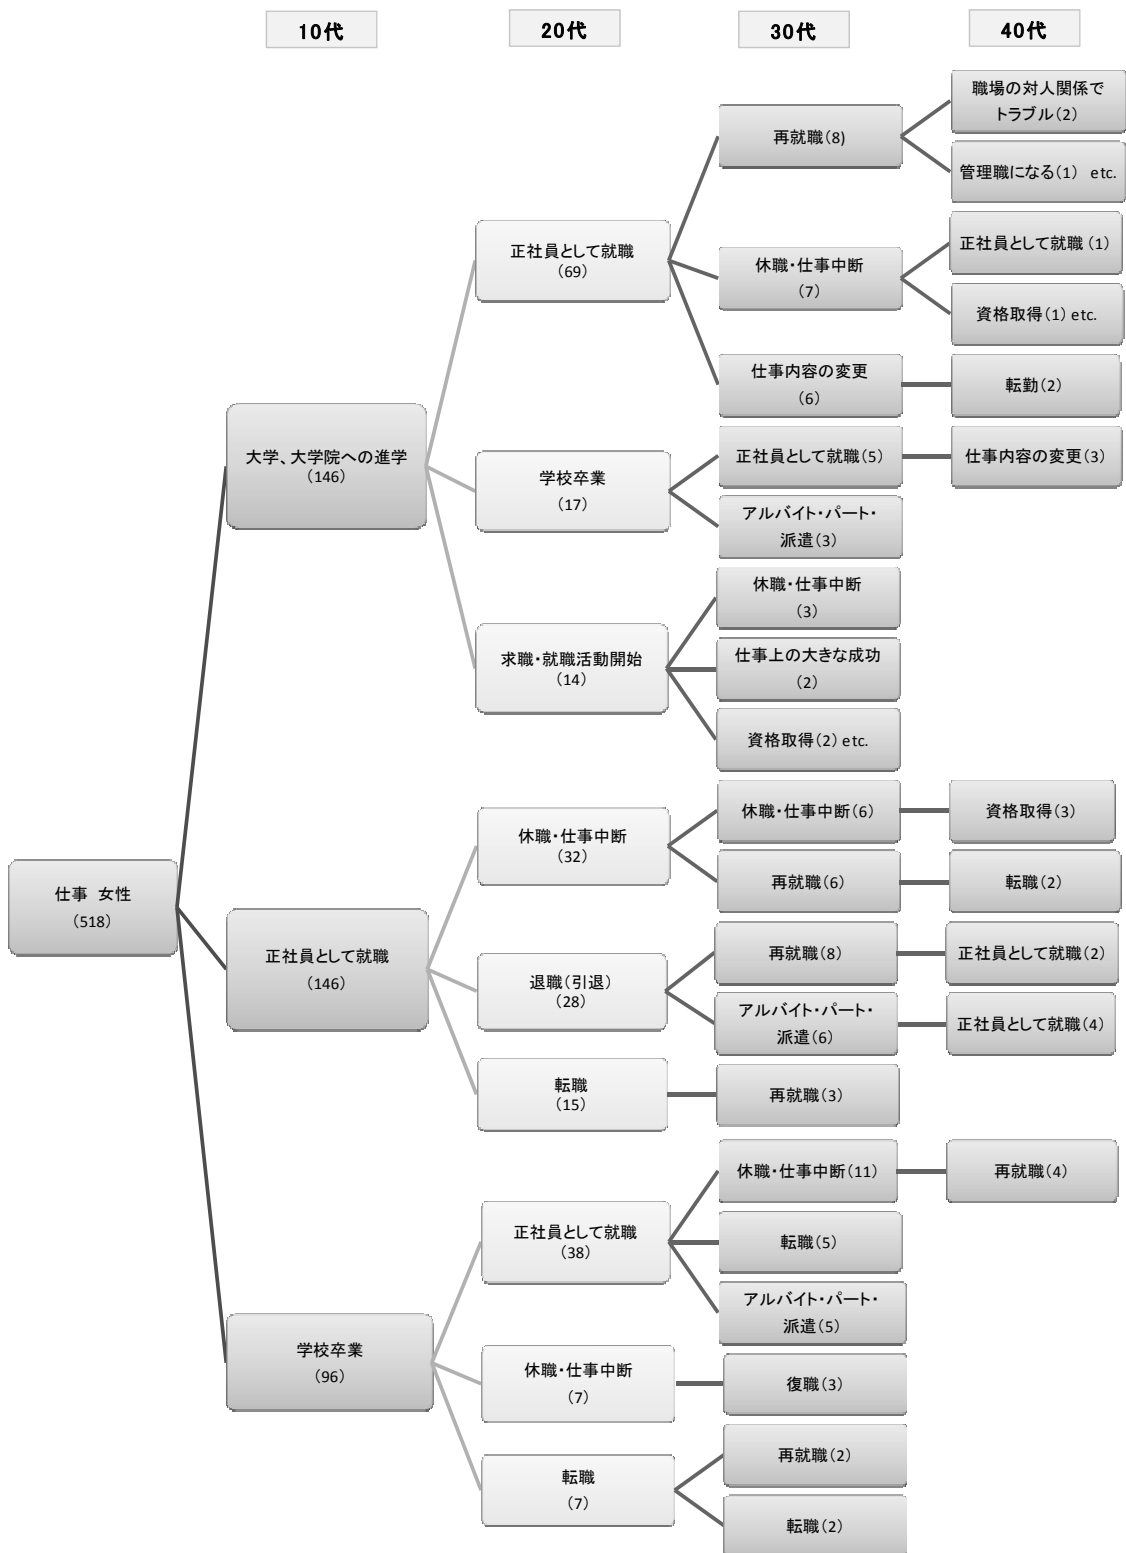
10代

20代

30代

40代

職場の対人関係でトラブル(2)

再就職(8)

管理職になる(1) etc.

正社員として就職
(69)

正社員として就職 (1)

休職・仕事中断
(7)

資格取得(1) etc.

仕事内容の変更
(6)

転勤(2)

大学、大学院への進学
(146)

学校卒業
(17)

正社員として就職(5)

仕事内容の変更(3)

アルバイト・パート・派遣(3)

休職・仕事中断
(3)

求職・就職活動開始
(14)

仕事上の大きな成功
(2)

資格取得(2) etc.

休職・仕事中断
(32)

休職・仕事中断(6)

資格取得(3)

再就職(6)

転職(2)

仕事 女性
(518)

正社員として就職
(146)

退職(引退)
(28)

再就職(8)

正社員として就職(2)

アルバイト・パート・派遣(6)

正社員として就職(4)

転職
(15)

再就職(3)

休職・仕事中断(11)

再就職(4)

正社員として就職
(38)

転職(5)

アルバイト・パート・派遣(5)

学校卒業
(96)

休職・仕事中断
(7)

復職(3)

再就職(2)

転職
(7)

転職(2)